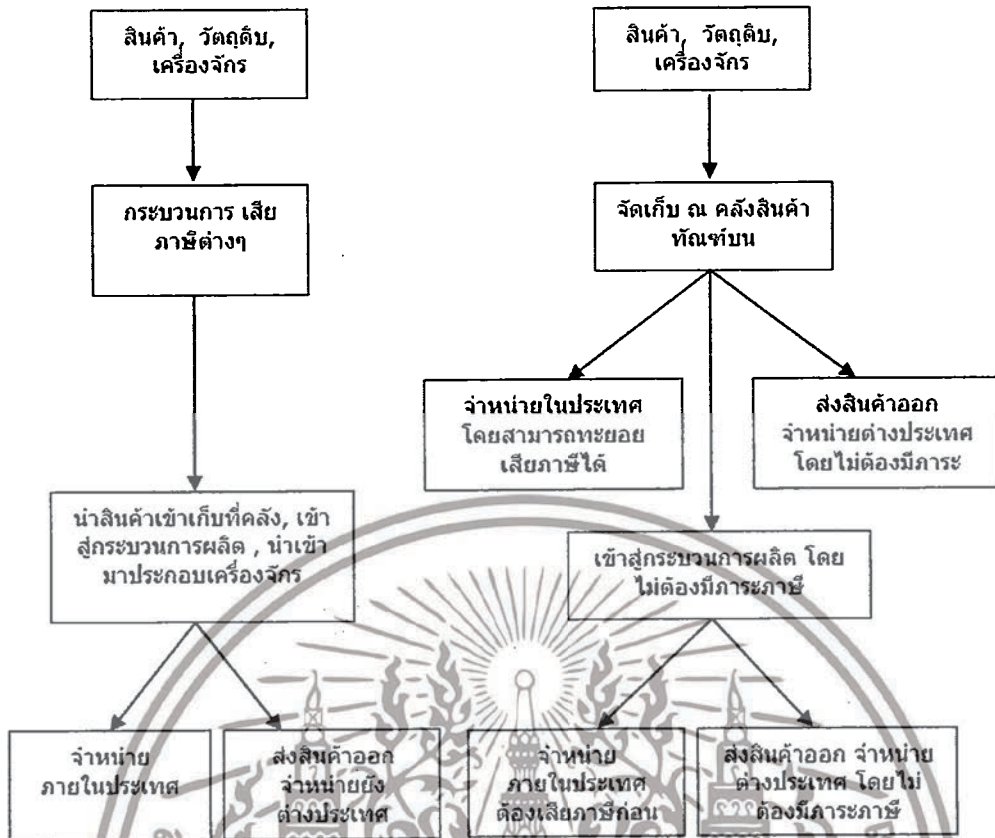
สินค้า, วัตถุดิบ, เครื่องจักร

กระบวนการ เสียภาษีต่างๆ

นำสินค้าเข้าเก็บที่คลัง, เข้าสู่กระบวนการผลิต , นำเข้ามาประกอบเครื่องจักร

จำหน่าย ภายในประเทศ

ส่งสินค้าออก จำหน่ายยังต่างประเทศ

สินค้า, วัตถุดิบ, เครื่องจักร

จัดเก็บ ณ คลังสินค้าทัณฑ์บน

จำหน่ายในประเทศ โดยสามารถทะยอยเสียภาษีได้

ส่งสินค้าออก จำหน่ายต่างประเทศ โดยไม่ต้องมีภาระ

เข้าสู่กระบวนการผลิต โดยไม่ต้องมีภาระภาษี

จำหน่าย ภายในประเทศ ต้องเสียภาษีก่อน

ส่งสินค้าออก จำหน่ายต่างประเทศ โดยไม่ต้องมีภาระภาษี